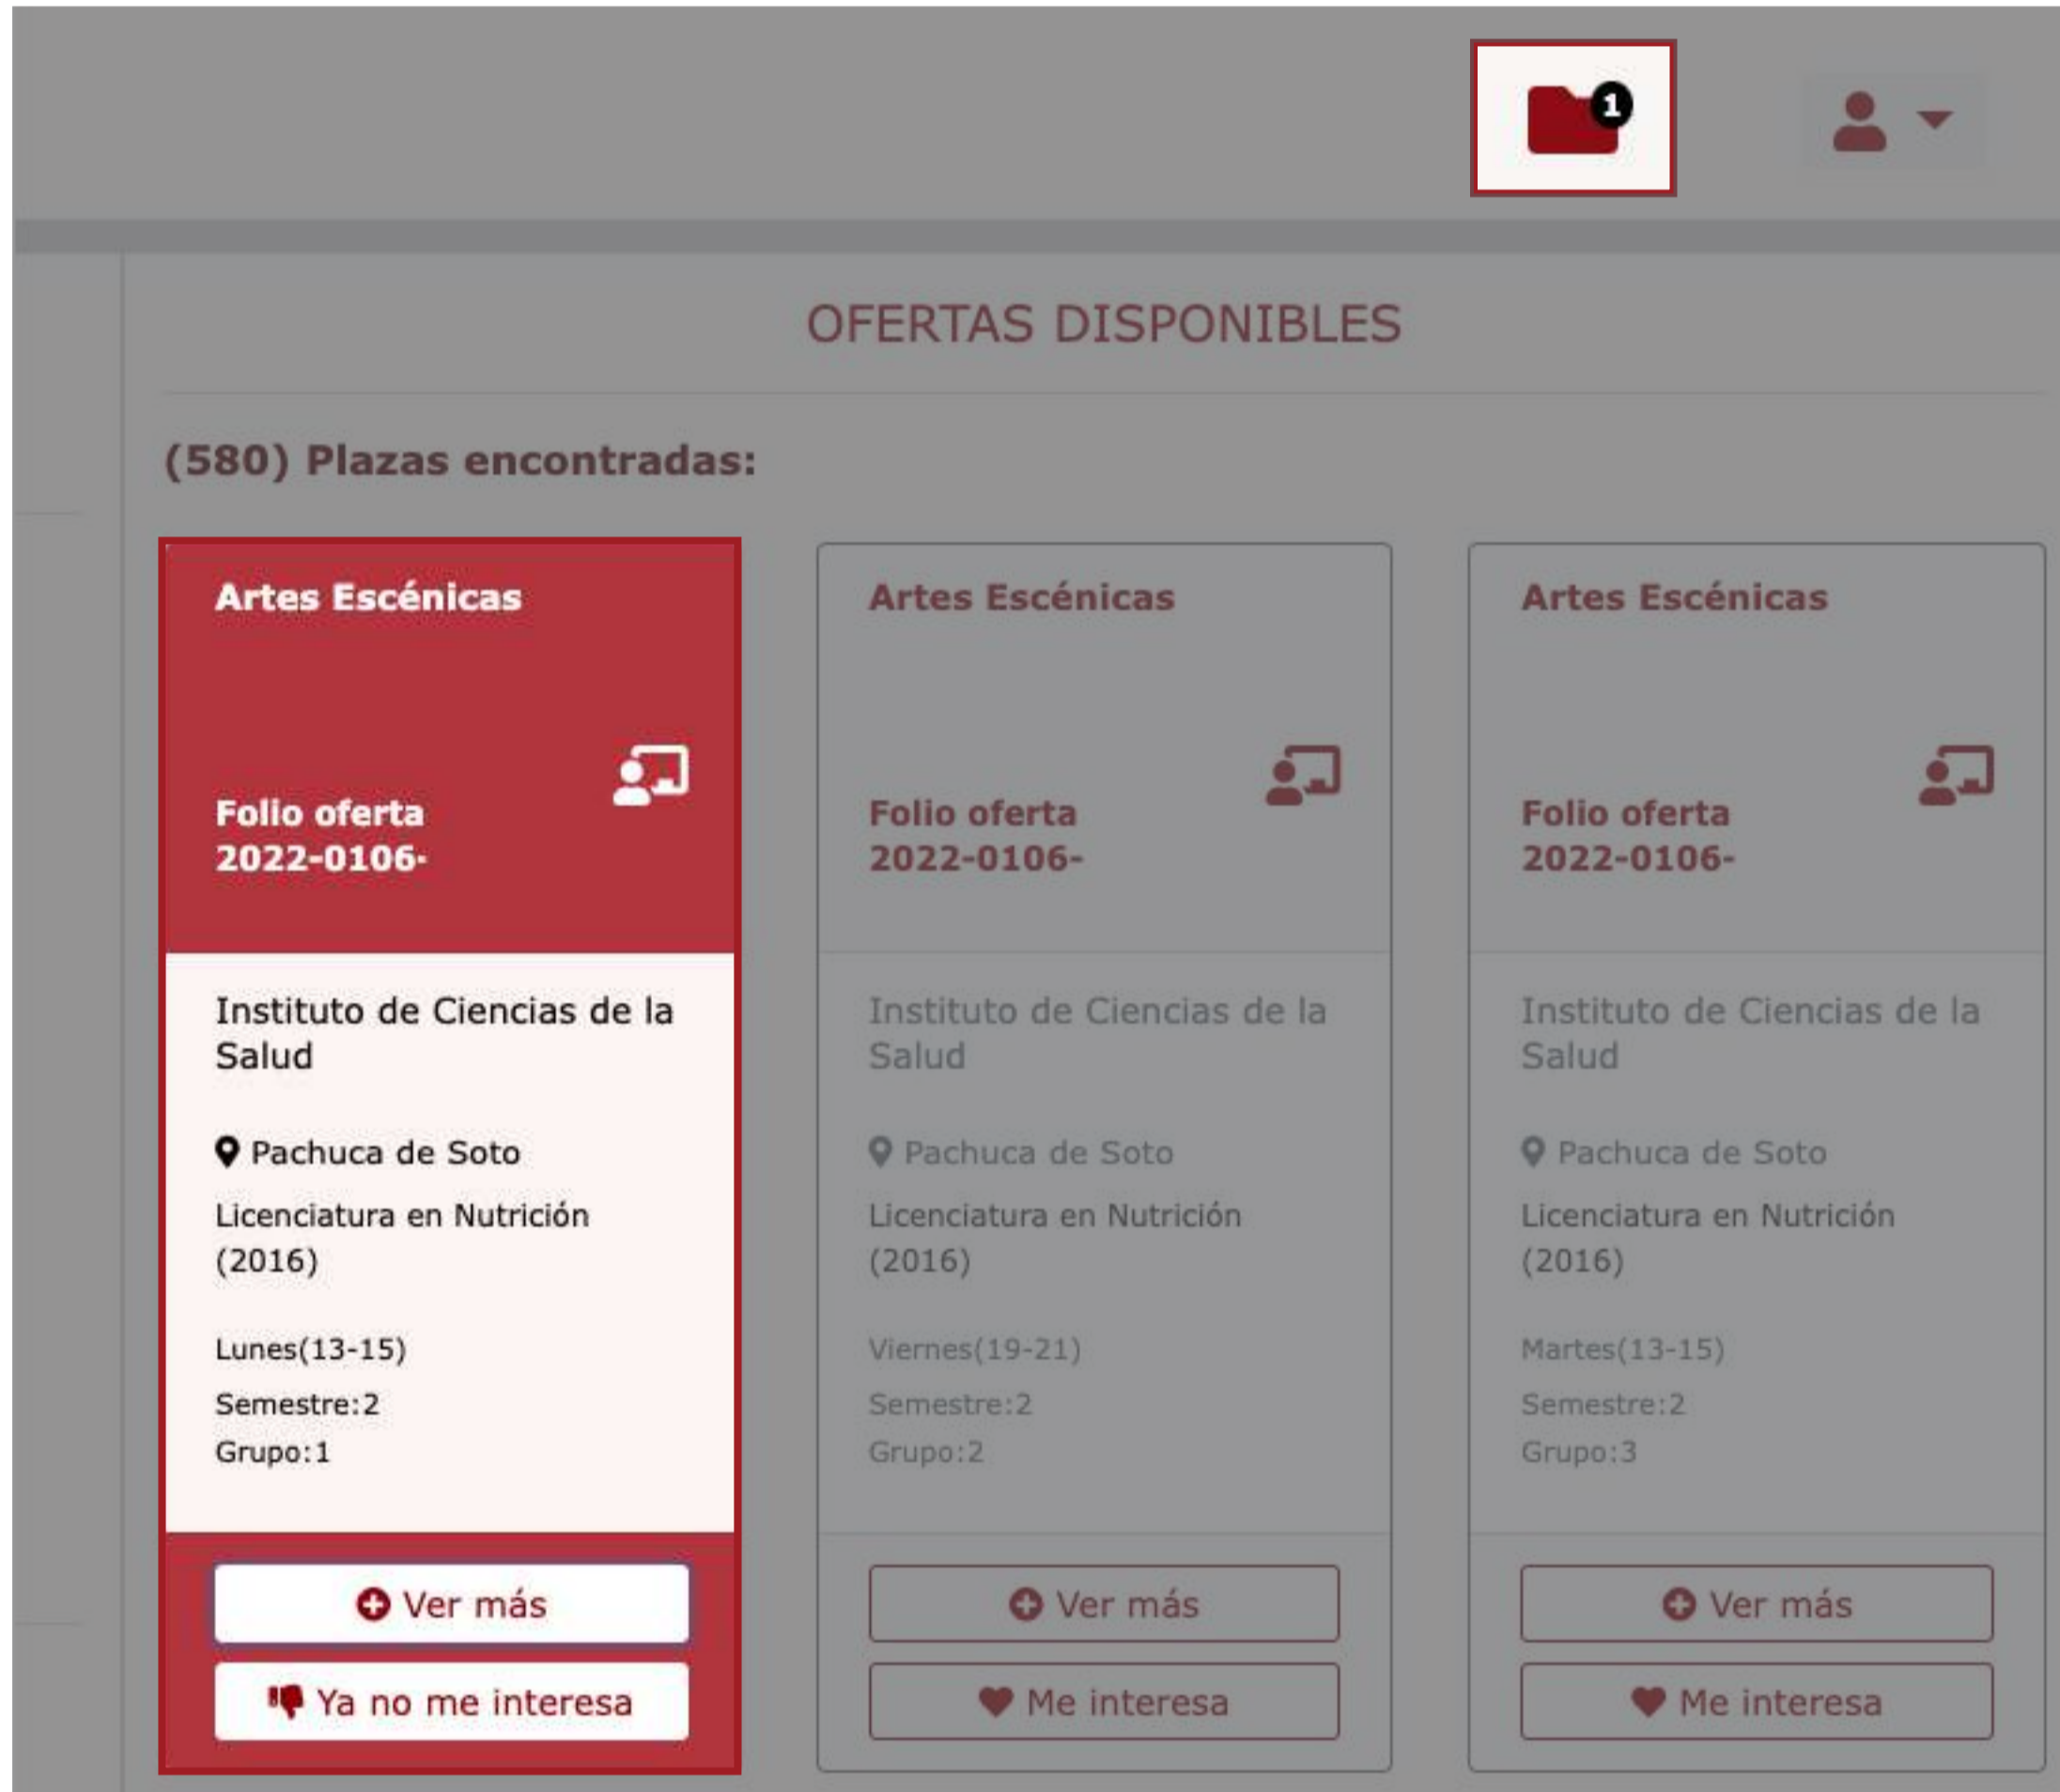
1

OFERTAS DISPONIBLES

(580) Plazas encontradas:

Artes Escénicas

Folio oferta 2022-0106-

Instituto de Ciencias de la Salud

Pachuca de Soto

Licenciatura en Nutrición (2016)

Lunes(13-15)

Semestre:2

Grupo:1

Ver más

Ya no me interesa

Artes Escénicas

Folio oferta 2022-0106-

Instituto de Ciencias de la Salud

Pachuca de Soto

Licenciatura en Nutrición (2016)

Viernes(19-21)

Semestre:2

Grupo:2

Ver más

Me interesa

Artes Escénicas

Folio oferta 2022-0106-

Instituto de Ciencias de la Salud

Pachuca de Soto

Licenciatura en Nutrición (2016)

Martes(13-15)

Semestre:2

Grupo:3

Ver más

Me interesa